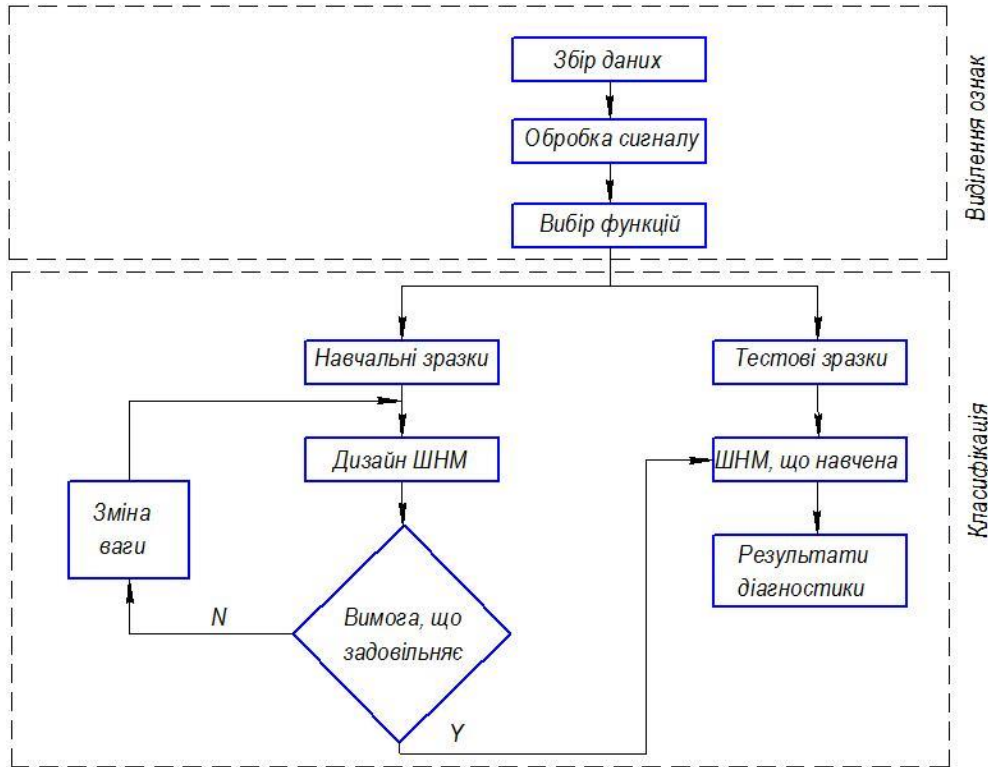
Збір даних

Обробка сигналу

Вибір функцій

Виділення ознак

Навчальні зразки

Тестові зразки

Дизайн ШНМ

ШНМ, що навчена

Зміна ваги

Результати діагностики

N

Вимога, що задовільняє

Y

Класифікація